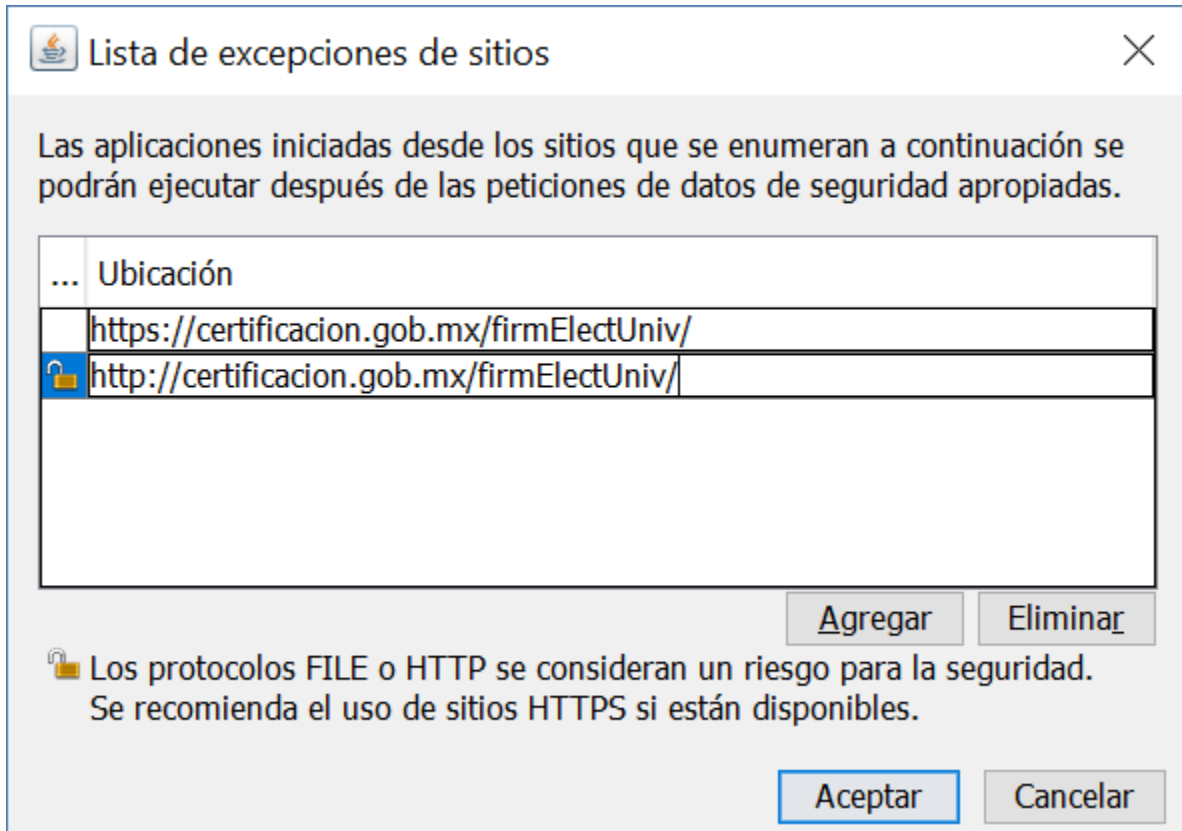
Lista de excepciones de sitios

Las aplicaciones iniciadas desde los sitios que se enumeran a continuación se podrán ejecutar después de las peticiones de datos de seguridad apropiadas.

| ... | Ubicación |
|---|---|
| | https://certificacion.gob.mx/firmElectUniv/ |
| | http://certificacion.gob.mx/firmElectUniv/ |

Agregar Eliminar

Los protocolos FILE o HTTP se consideran un riesgo para la seguridad. Se recomienda el uso de sitios HTTPS si están disponibles.

Aceptar Cancelar